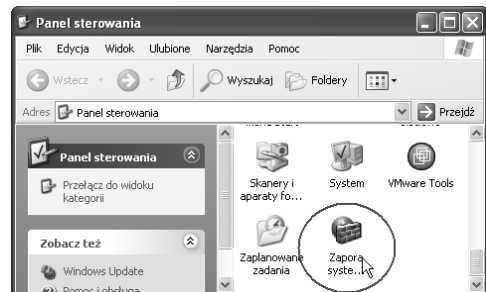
Panel sterowania

Plik Edycja Widok Ulubione Narzędzia Pomoc

Wstecz Wyszukaj Foldery

Adres Panel sterowania Przejdź

Panel sterowania

Przełącz do widoku kategorii

Zobacz też

Windows Update

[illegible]

Skanery i aparaty fo...

System

VMware Tools

Zaplanowane zadania

Zapora syste...